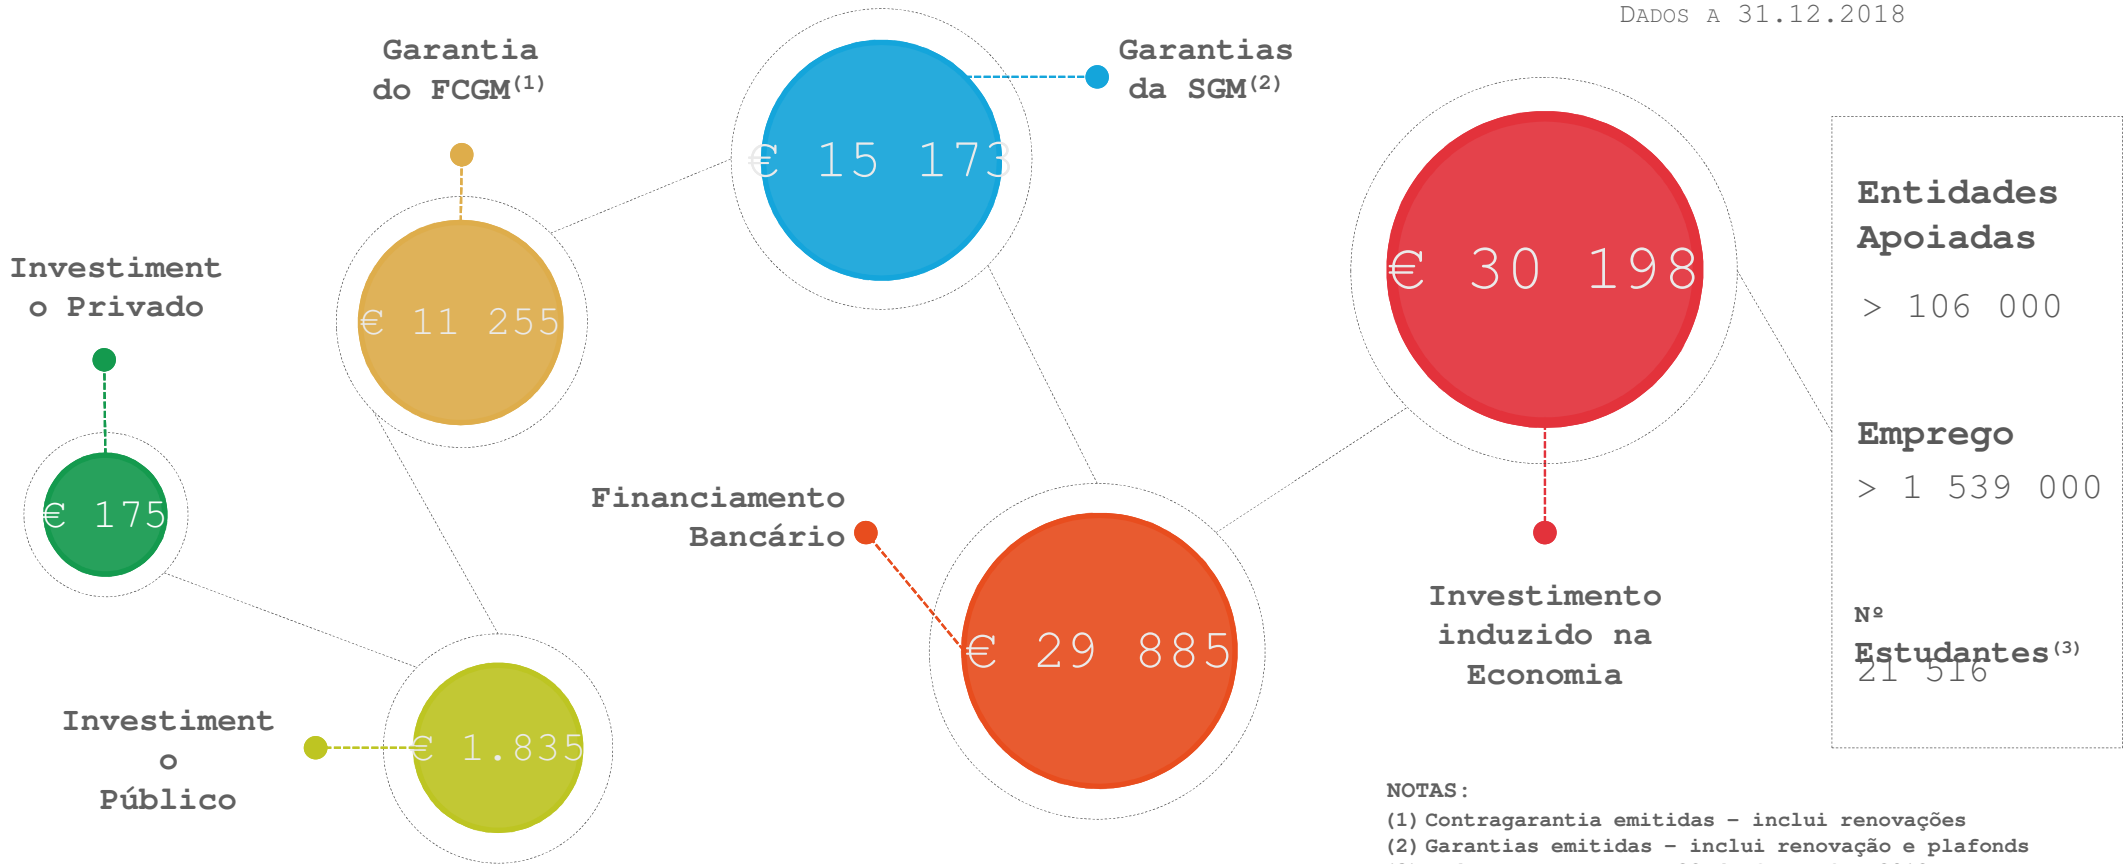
Dados a 31.12.2018

Garantia do FCGM$^{(1)}$

€ 15 173

Garantias da SGM$^{(2)}$

€ 11 255

Investimento Privado

€ 30 198

Entidades Apoiadas

> 106 000

Emprego

> 1 539 000

€ 175

Financiamento Bancário

€ 29 885

Investimento induzido na Economia

Nº Estudantes$^{(3)}$

21 516

Investimento Público

€ 1.835

NOTAS:
(1) Contragarantia emitidas – inclui renovações
(2) Garantias emitidas – inclui renovação e plafonds
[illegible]